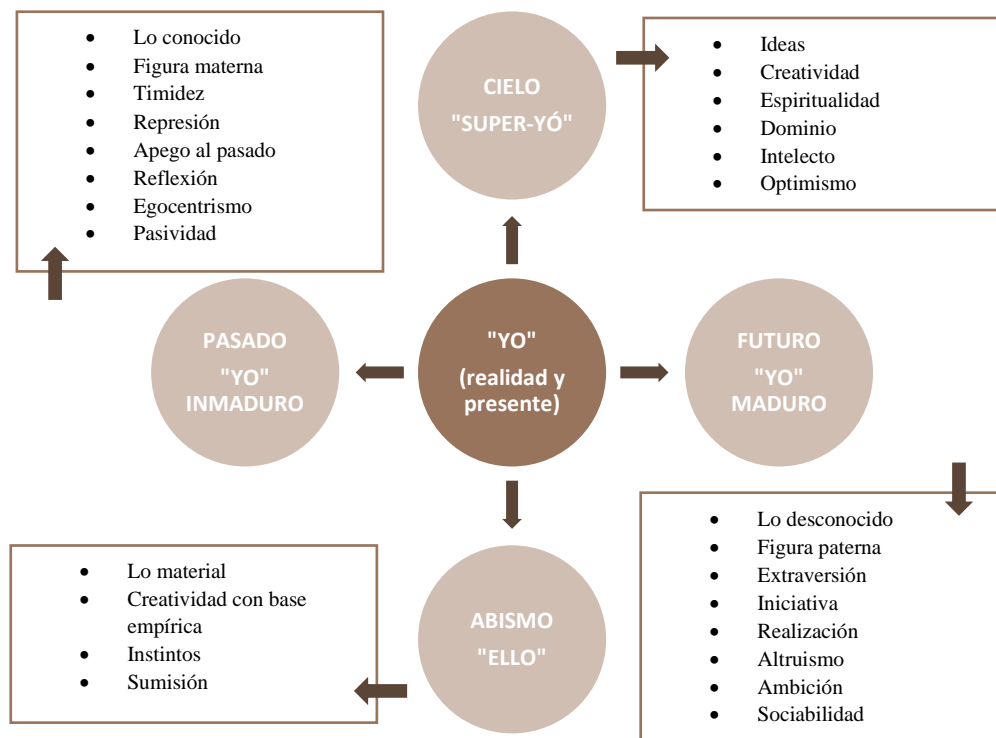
- Lo conocido
- Figura materna
- Timidez
- Represión
- Apego al pasado
- Reflexión
- Egocentrismo
- Pasividad

CIELO
"SUPER-YÓ"

- Ideas
- Creatividad
- Espiritualidad
- Dominio
- Intelecto
- Optimismo

PASADO
"YO"
INMADURO

"YO"
(realidad y presente)

FUTURO
"YO"
MADURO

- Lo material
- Creatividad con base empírica
- Instintos
- Sumisión

ABISMO
"ELLO"

- Lo desconocido
- Figura paterna
- Extraversión
- Iniciativa
- Realización
- Altruismo
- Ambición
- Sociabilidad